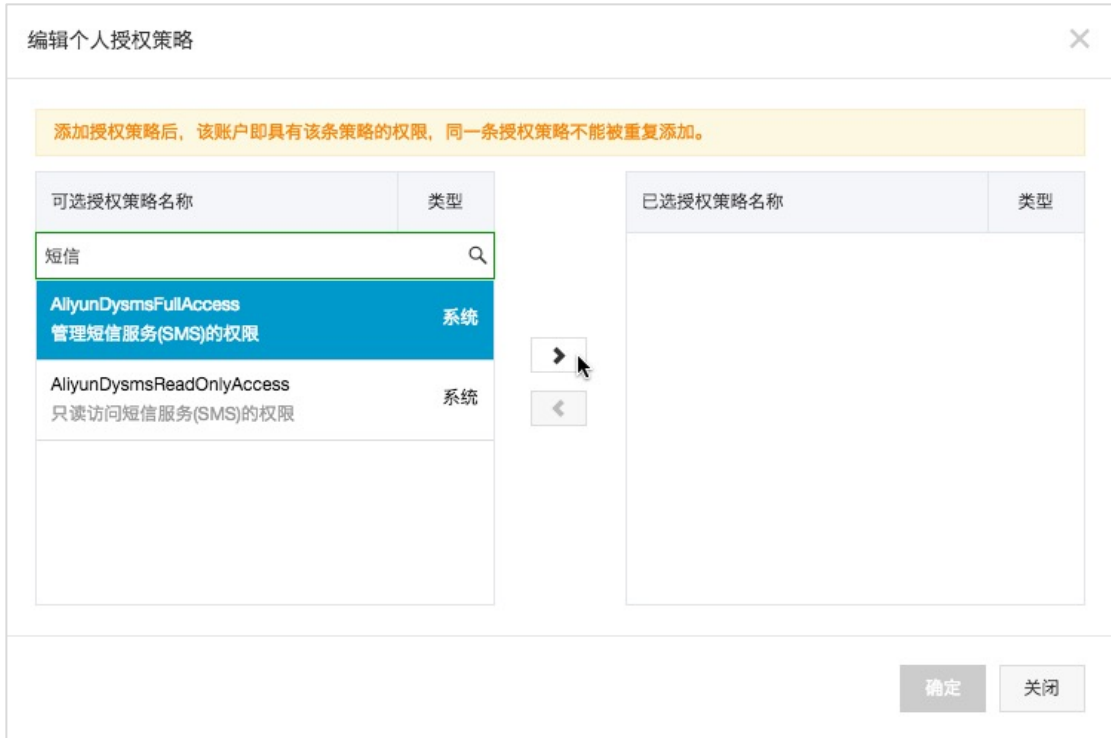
编辑个人授权策略

×

添加授权策略后，该账户即具有该条策略的权限，同一条授权策略不能被重复添加。

| 可选授权策略名称 | 类型 |
|---|---|
| 短信 | |
| AliyunDysmsFullAccess 管理短信服务(SMS)的权限 | 系统 |
| AliyunDysmsReadOnlyAccess 只读访问短信服务(SMS)的权限 | 系统 |

| 已选授权策略名称 | 类型 |
|---|---|

确定

关闭